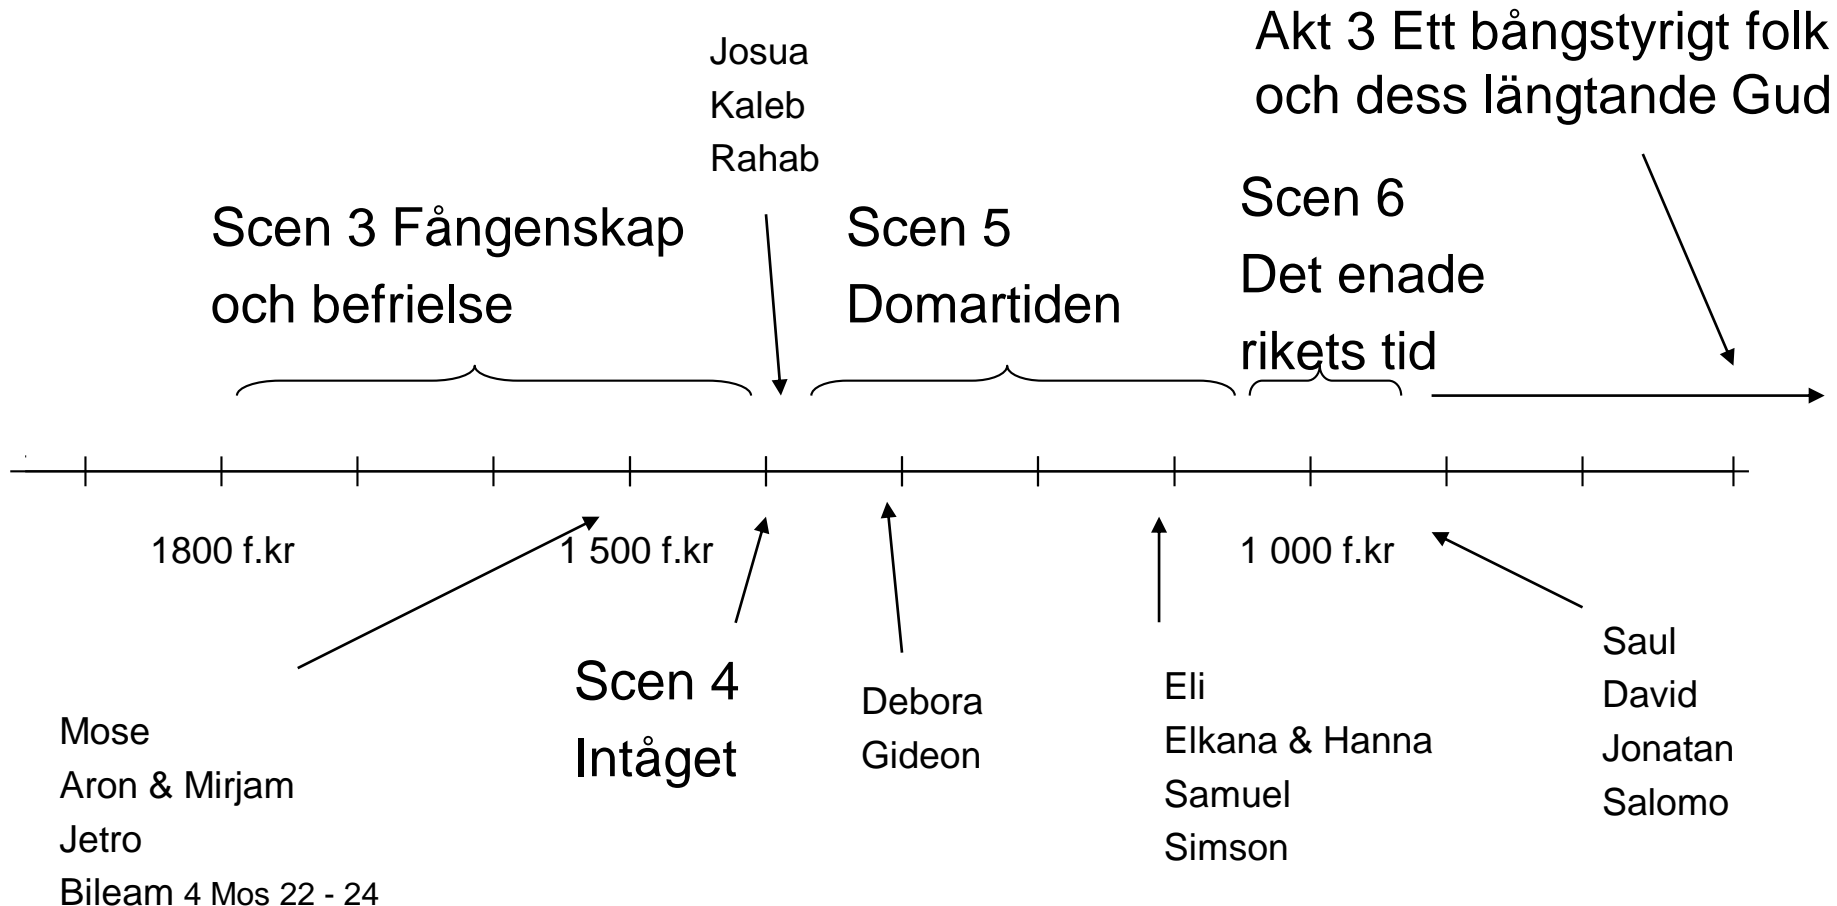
Akt 3 Ett bångstyrigt folk och dess längtande Gud

Josua
Kaleb
Rahab

Scen 3 Fångenskap och befrielse

Scen 5 Domartiden

Scen 6 Det enade rikets tid

1800 f.kr

1 500 f.kr

1 000 f.kr

Mose
Aron & Mirjam
Jetro
Bileam 4 Mos 22 - 24

Scen 4 Intåget

Debora
Gideon

Eli
Elkana & Hanna
Samuel
Simson

Saul
David
Jonatan
Salomo